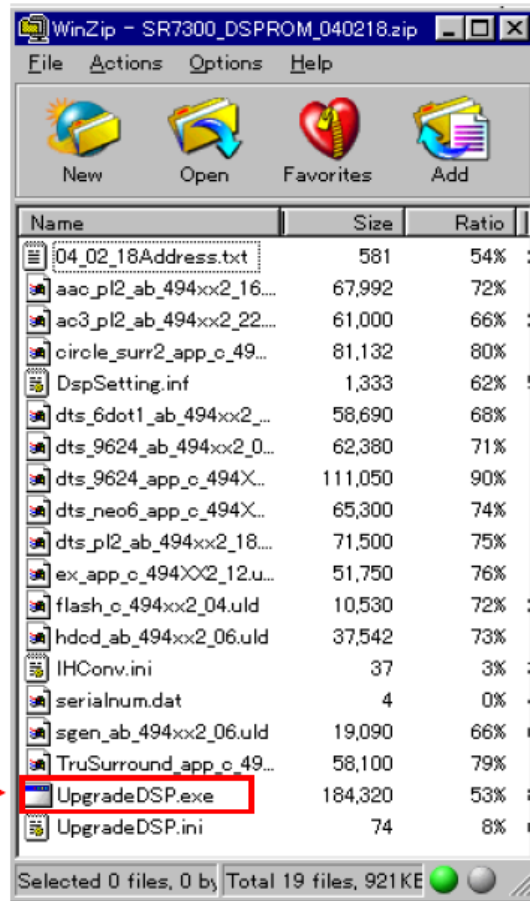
WinZip - SR7300_DSPROM_040218.zip

File Actions Options Help

New Open Favorites Add

| Name | Size | Ratio |
|---|---|---|
| 04_02_18Address.txt | 581 | 54% |
| aac_pl2_ab_494xx2_16... | 67,992 | 72% |
| ac3_pl2_ab_494xx2_22... | 61,000 | 66% |
| circle_surr2_app_c_49... | 81,132 | 80% |
| DspSetting.inf | 1,333 | 62% |
| dts_6dot1_ab_494xx2_... | 58,690 | 68% |
| dts_9624_ab_494xx2_0... | 62,380 | 71% |
| dts_9624_app_c_494X... | 111,050 | 90% |
| dts_neo6_app_c_494X... | 65,300 | 74% |
| dts_pl2_ab_494xx2_18... | 71,500 | 75% |
| ex_app_c_494XX2_12.u... | 51,750 | 76% |
| flash_c_494xx2_04.uld | 10,530 | 72% |
| hdcd_ab_494xx2_06.uld | 37,542 | 73% |
| IHConv.ini | 37 | 3% |
| serialnum.dat | 4 | 0% |
| sgen_ab_494xx2_06.uld | 19,090 | 66% |
| TruSurround_app_c_49... | 58,100 | 79% |
| UpgradeDSP.exe | 184,320 | 53% |
| UpgradeDSP.ini | 74 | 8% |

Selected 0 files, 0 by Total 19 files, 921KE